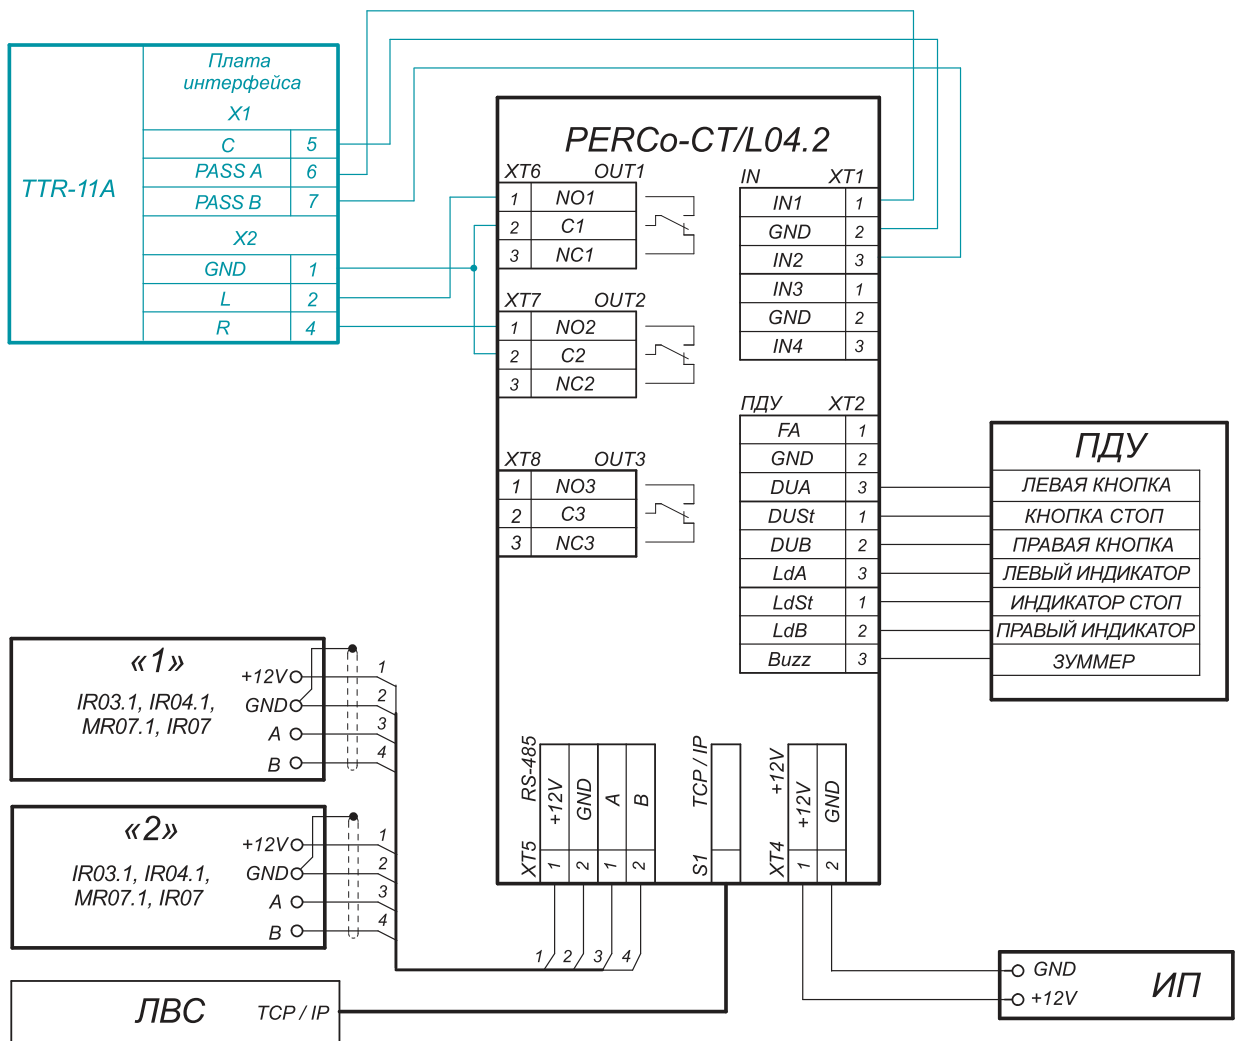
TTR-11A

| Плата интерфейса | |
|---|---|
| X1 | |
| C | 5 |
| PASS A | 6 |
| PASS B | 7 |
| X2 | |
| GND | 1 |
| L | 2 |
| R | 4 |

PERCo-CT/L04.2

XT6 OUT1

| 1 | NO1 |
|---|---|
| 2 | C1 |
| 3 | NC1 |

XT7 OUT2

| 1 | NO2 |
|---|---|
| 2 | C2 |
| 3 | NC2 |

XT8 OUT3

| 1 | NO3 |
|---|---|
| 2 | C3 |
| 3 | NC3 |

IN XT1

| IN1 | 1 |
|---|---|
| GND | 2 |
| IN2 | 3 |
| IN3 | 1 |
| GND | 2 |
| IN4 | 3 |

ПДУ XT2

| FA | 1 |
|---|---|
| GND | 2 |
| DUA | 3 |
| DUSt | 1 |
| DUB | 2 |
| LdA | 3 |
| LdSt | 1 |
| LdB | 2 |
| Buzz | 3 |

ПДУ
ЛЕВАЯ КНОПКА
КНОПКА СТОП
ПРАВАЯ КНОПКА
ЛЕВЫЙ ИНДИКАТОР
ИНДИКАТОР СТОП
ПРАВЫЙ ИНДИКАТОР
ЗУММЕР

«1»
IR03.1, IR04.1, MR07.1, IR07
+12V
GND
A
B
1 2 3 4

«2»
IR03.1, IR04.1, MR07.1, IR07
+12V
GND
A
B
1 2 3 4

RS-485
+12V GND A B
XT5 1 2 1 2

TCP / IP
S1

+12V
+12V GND
XT4 1 2

1 2 3 4

ЛВС TCP / IP

GND
+12V
ИП